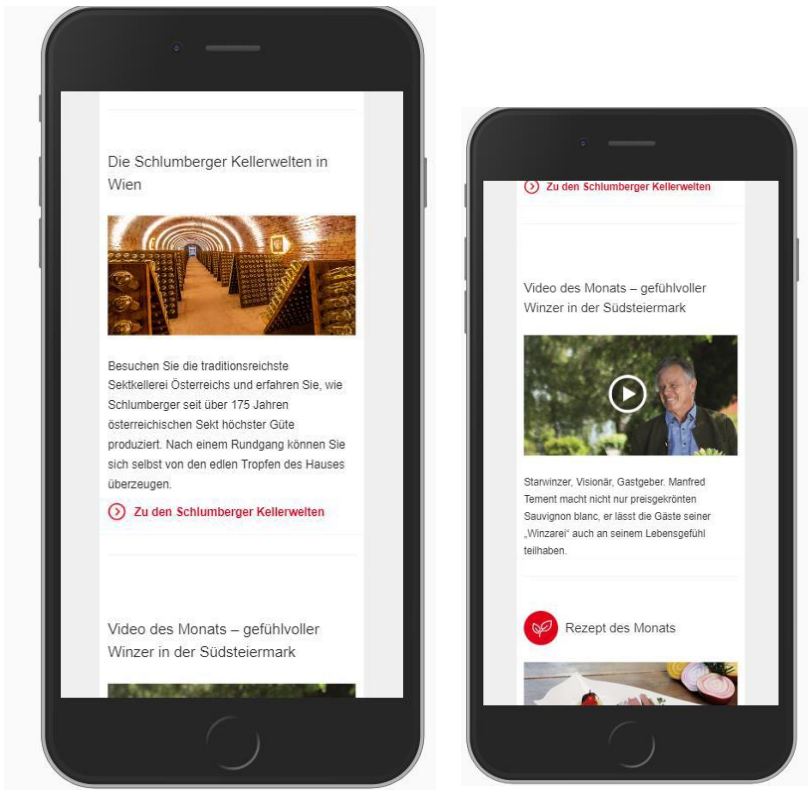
Die Schlumberger Kellerwelten in Wien

Besuchen Sie die traditionsreichste Sektkellerei Österreichs und erfahren Sie, wie Schlumberger seit über 175 Jahren österreichischen Sekt höchster Güte produziert. Nach einem Rundgang können Sie sich selbst von den edlen Tropfen des Hauses überzeugen.

Zu den Schlumberger Kellerwelten

Video des Monats – gefühlvoller Winzer in der Südsteiermark

Zu den Schlumberger Kellerwelten

Video des Monats – gefühlvoller Winzer in der Südsteiermark

Starwinzer, Visionär, Gastgeber. Manfred Tement macht nicht nur preisgekrönten Sauvignon blanc, er lässt die Gäste seiner „Winzarei" auch an seinem Lebensgefühl teilhaben.

Rezept des Monats